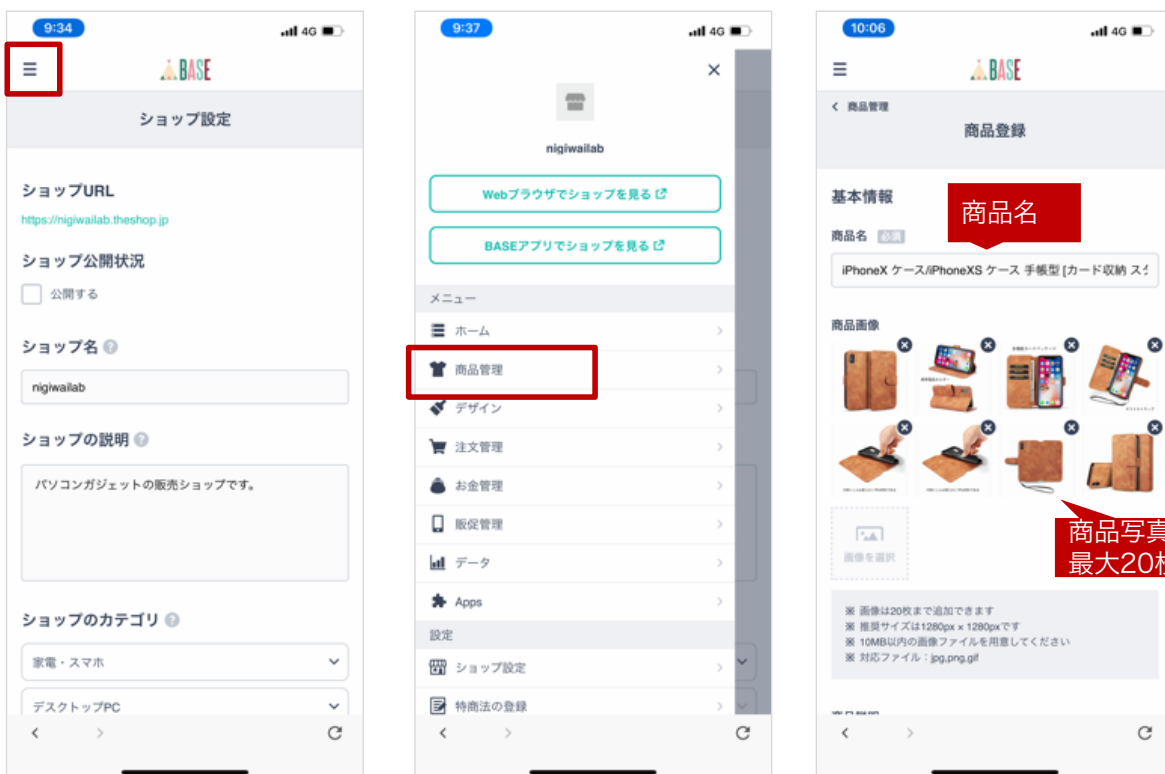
9:34
4G
BASE
ショップ設定

ショップURL
https://nigiwailab.theshop.jp

ショップ公開状況
公開する

ショップ名
nigiwailab

ショップの説明
パソコンガジェットの販売ショップです。

ショップのカテゴリ
家電・スマホ
デスクトップPC

9:37
4G
×
nigiwailab
Webブラウザでショップを見る
BASEアプリでショップを見る
メニュー
ホーム
商品管理
デザイン
注文管理
お金管理
販促管理
データ
Apps
設定
ショップ設定
特商法の登録

10:06
4G
BASE
< 商品管理
商品登録

基本情報
商品名
商品名 必須
iPhoneX ケース/iPhoneXS ケース 手帳型 [カード収納 ス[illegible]

商品画像
商品写真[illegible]
最大20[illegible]
画像を選択
※ 画像は20枚まで追加できます
※ 推奨サイズは1280px × 1280pxです
※ 10MB以内の画像ファイルを用意してください
※ 対応ファイル：jpg,png,gif